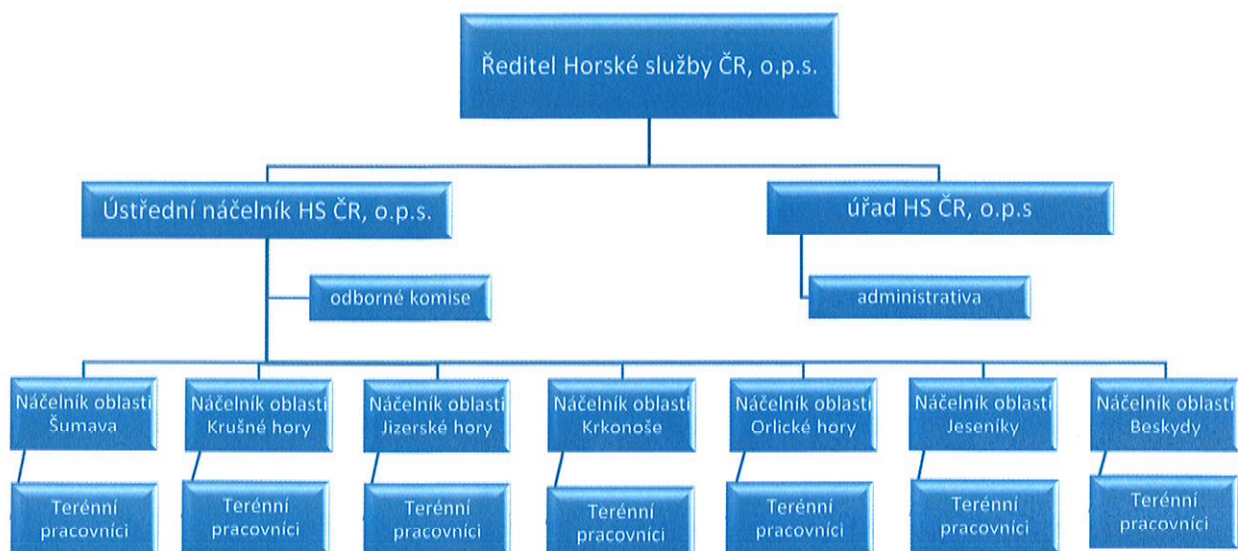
Ředitel Horské služby ČR, o.p.s.

Ústřední náčelník HS ČR, o.p.s.

úřad HS ČR, o.p.s

odborné komise

administrativa

Náčelník oblasti Šumava

Náčelník oblasti Krušné hory

Náčelník oblasti Jizerské hory

Náčelník oblasti Krkonoše

Náčelník oblasti Orlické hory

Náčelník oblasti Jeseníky

Náčelník oblasti Beskydy

Terénní pracovníci

Terénní pracovníci

Terénní pracovníci

Terénní pracovníci

Terénní pracovníci

Terénní pracovníci

Terénní pracovníci